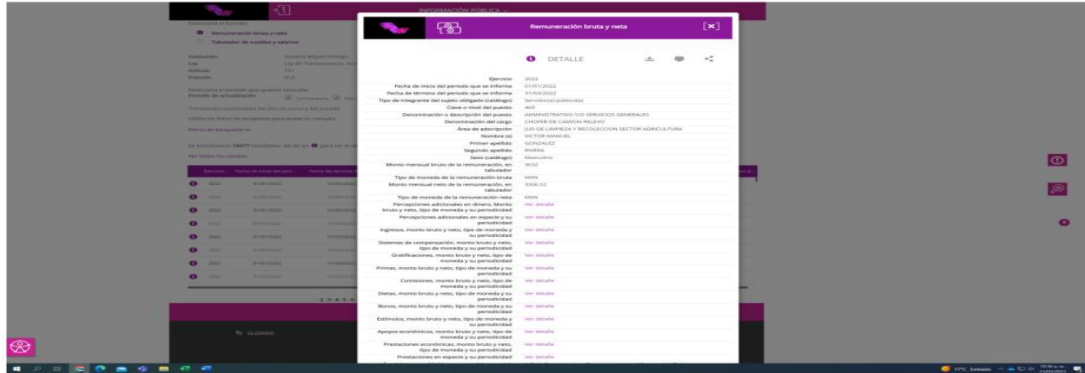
Remuneración bruta y neta

DETALLE

Ejercicio 2022
Fecha de inicio del periodo que se informa 01/01/2022
Fecha de término del periodo que se informa 31/03/2022
Tipo de integrante del sujeto obligado (catálogo) Servidor(a) público(a)
Clave o nivel del puesto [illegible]
Denominación o descripción del puesto ADMINISTRATIVO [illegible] SERVICIOS GENERALES
Denominación del cargo CHOFER DE CAMION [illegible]
Área de adscripción JUD DE LIMPIEZA Y RECOLECCION SECTOR AGRICULTURA
Nombre (s) VICTOR MANUEL
Primer apellido GONZALEZ
Segundo apellido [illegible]
Sexo (catálogo) Masculino
Monto mensual bruto de la remuneración, en tabulador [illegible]
Tipo de moneda de la remuneración bruta MXN
Monto mensual neto de la remuneración, en tabulador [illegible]
Tipo de moneda de la remuneración neta MXN
Percepciones adicionales en dinero, Monto bruto y neto, tipo de moneda y su periodicidad Ver detalle
Percepciones adicionales en especie y su periodicidad Ver detalle
Ingresos, monto bruto y neto, tipo de moneda y su periodicidad Ver detalle
Sistemas de compensación, monto bruto y neto, tipo de moneda y su periodicidad Ver detalle
Gratificaciones, monto bruto y neto, tipo de moneda y su periodicidad Ver detalle
Primas, monto bruto y neto, tipo de moneda y su periodicidad Ver detalle
Comisiones, monto bruto y neto, tipo de moneda y su periodicidad Ver detalle
Dietas, monto bruto y neto, tipo de moneda y su periodicidad Ver detalle
Bonos, monto bruto y neto, tipo de moneda y su periodicidad Ver detalle
Estímulos, monto bruto y neto, tipo de moneda y su periodicidad Ver detalle
Apoyos económicos, monto bruto y neto, tipo de moneda y su periodicidad Ver detalle
Prestaciones económicas, monto bruto y neto, tipo de moneda y su periodicidad Ver detalle
Prestaciones en especie y su periodicidad Ver detalle

INFORMACIÓN PÚBLICA
Remuneración bruta y neta
Tabulador de sueldos y salarios